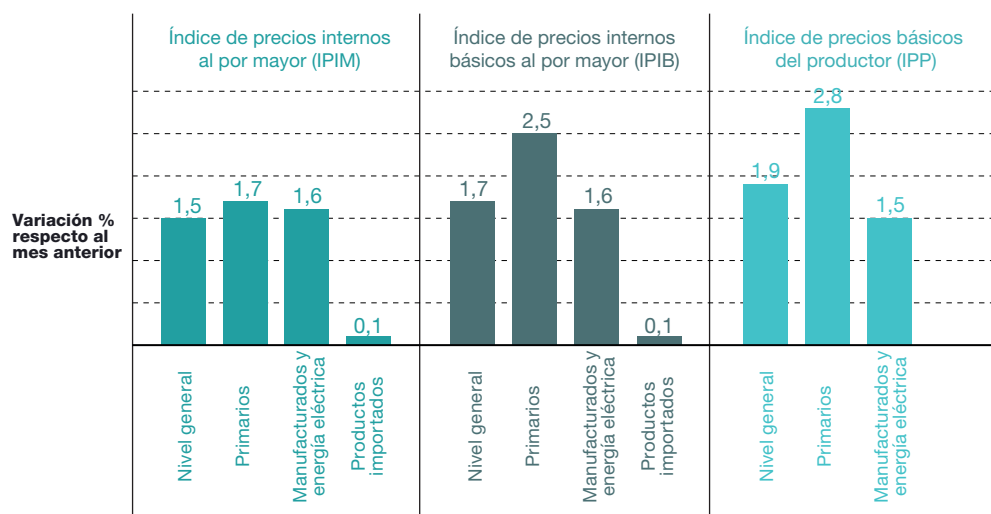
Variación % respecto al mes anterior

Índice de precios internos al por mayor (IPIM)

1,5
1,7
1,6
0,1

Nivel general
Primarios
Manufacturados y energía eléctrica
Productos importados

Índice de precios internos básicos al por mayor (IPIB)

1,7
2,5
1,6
0,1

Nivel general
Primarios
Manufacturados y energía eléctrica
Productos importados

Índice de precios básicos del productor (IPP)

1,9
2,8
1,5

Nivel general
Primarios
Manufacturados y energía eléctrica